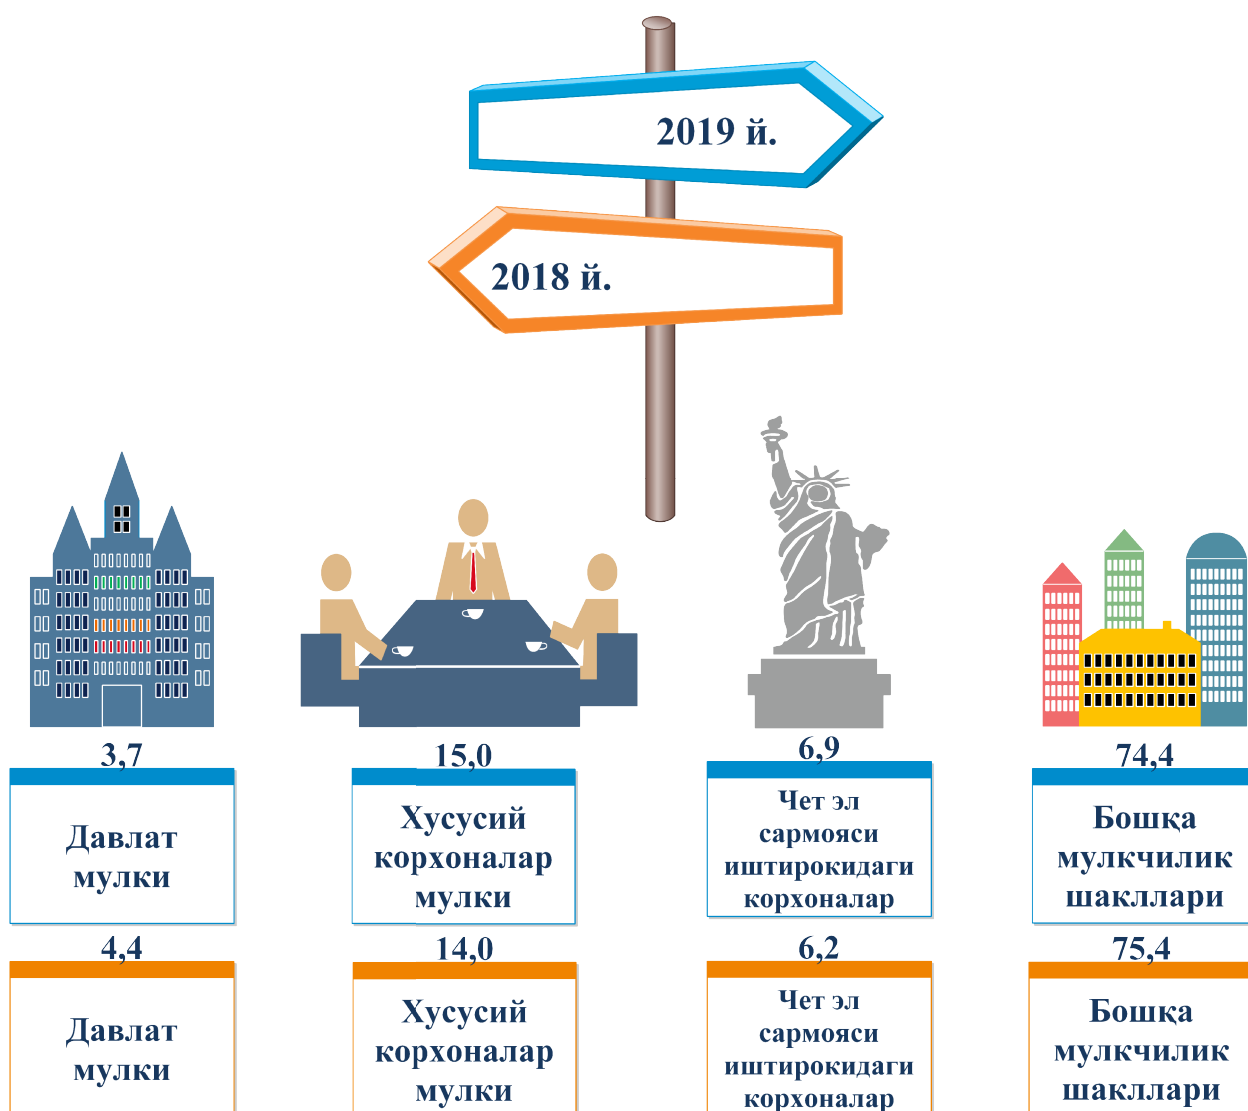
2019 й.

2018 й.

3,7

Давлат мулки

15,0

Хусусий корхоналар мулки

6,9

Чет эл сармояси иштирокидаги корхоналар

74,4

Бошқа мулкчилик шакллари

4,4

Давлат мулки

14,0

Хусусий корхоналар мулки

6,2

Чет эл сармояси иштирокидаги корхоналар

75,4

Бошқа мулкчилик шакллари